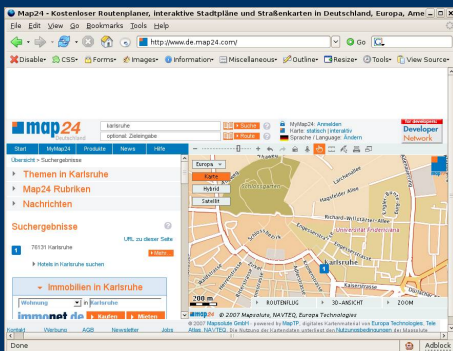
Map24 - Kostenloser Routenplaner, interaktive Stadtpläne und Straßenkarten in Deutschland, Europa, Ame

File Edit View Go Bookmarks Tools Help

http://www.de.map24.com/

Go

Disable CSS Forms Images Information Miscellaneous Outline Resize Tools View Source

map24 Deutschland

karlsruhe

optional: Zieleingabe

Suchen

Route

MyMap24: Anmelden

Karte: statisch | interaktiv

Sprache / Language: Ändern

Developer Network

Start MyMap24 Produkte News Hilfe

Übersicht > Suchergebnisse

Themen in Karlsruhe

Map24 Rubriken

Nachrichten

Suchergebnisse

URL zu dieser Seite

1 76131 Karlsruhe

Mehr

Hotels in Karlsruhe suchen

Immobilien in Karlsruhe

Wohnung in Karlsruhe

immonet.de Kaufen Mieten

Kontakt Werbung AGB Newsletter Jobs

Europa

Karte

Hybrid

Satellit

Schlossgarten

Universität Karlsruhe

Karlsruhe

200 m

map24

© 2007 Mapsolute, NAVTEQ, Europa Technologies

ROUTENFLUG 3D-ANSICHT ZOOM

© 2007 Mapsolute GmbH - powered by MapTP. digitales Kartenmaterial von Europa Technologies, Tele Atlas, NAVTEQ. Die Nutzung des Kartendatenunterliegt den Nutzungsbedingungen der Mapsolute

Done

Adblock